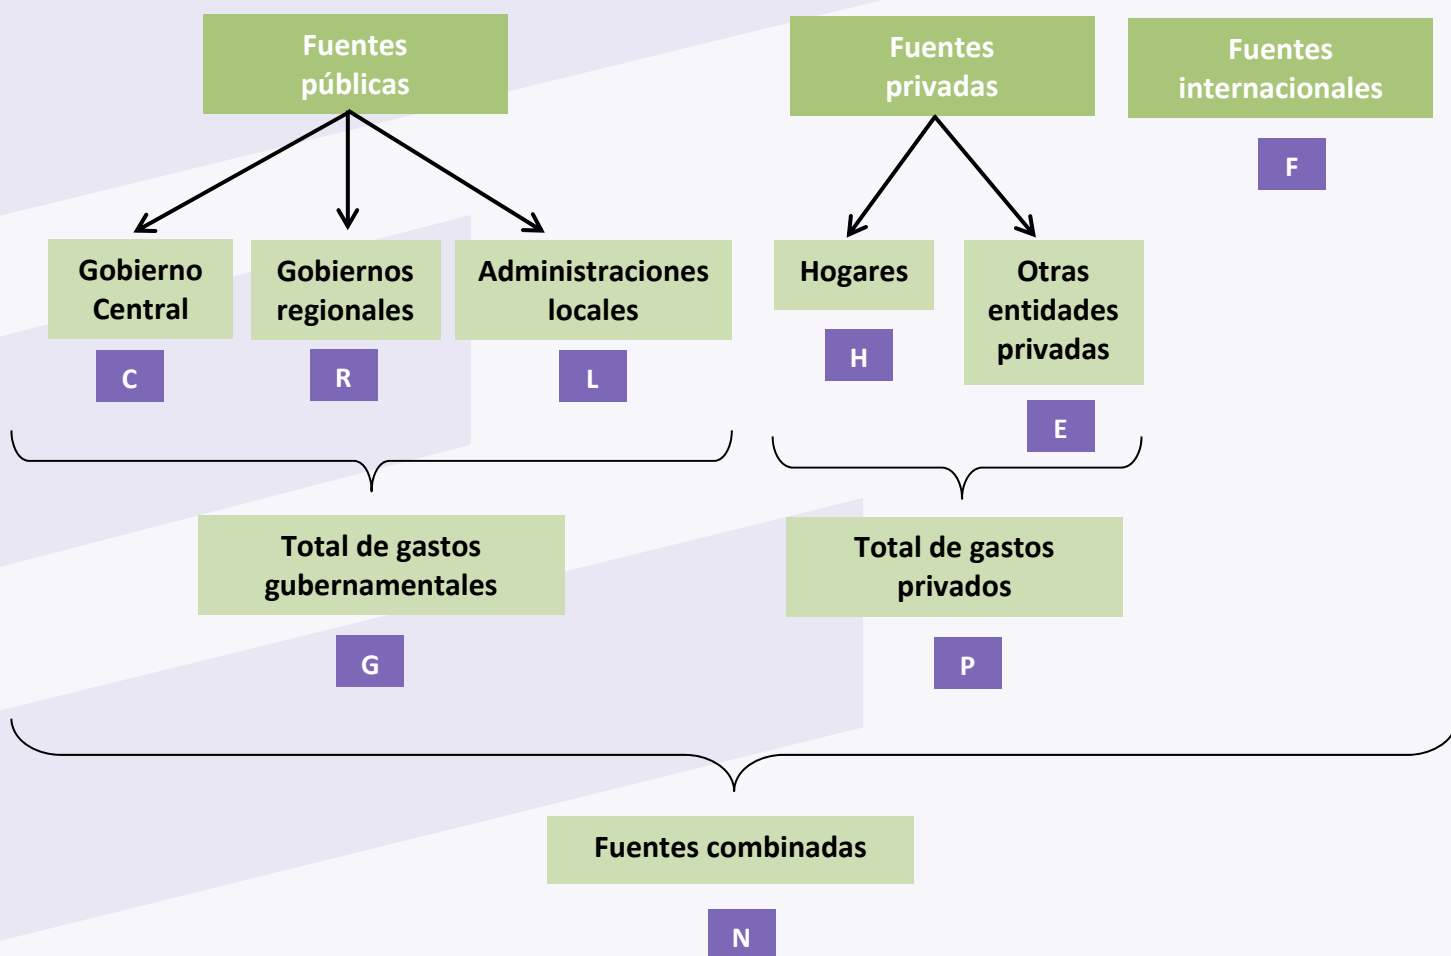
Fuentes públicas

Fuentes privadas

Fuentes internacionales

F

Gobierno Central

C

Gobiernos regionales

R

Administraciones locales

L

Hogares

H

Otras entidades privadas

E

Total de gastos gubernamentales

G

Total de gastos privados

P

Fuentes combinadas

N